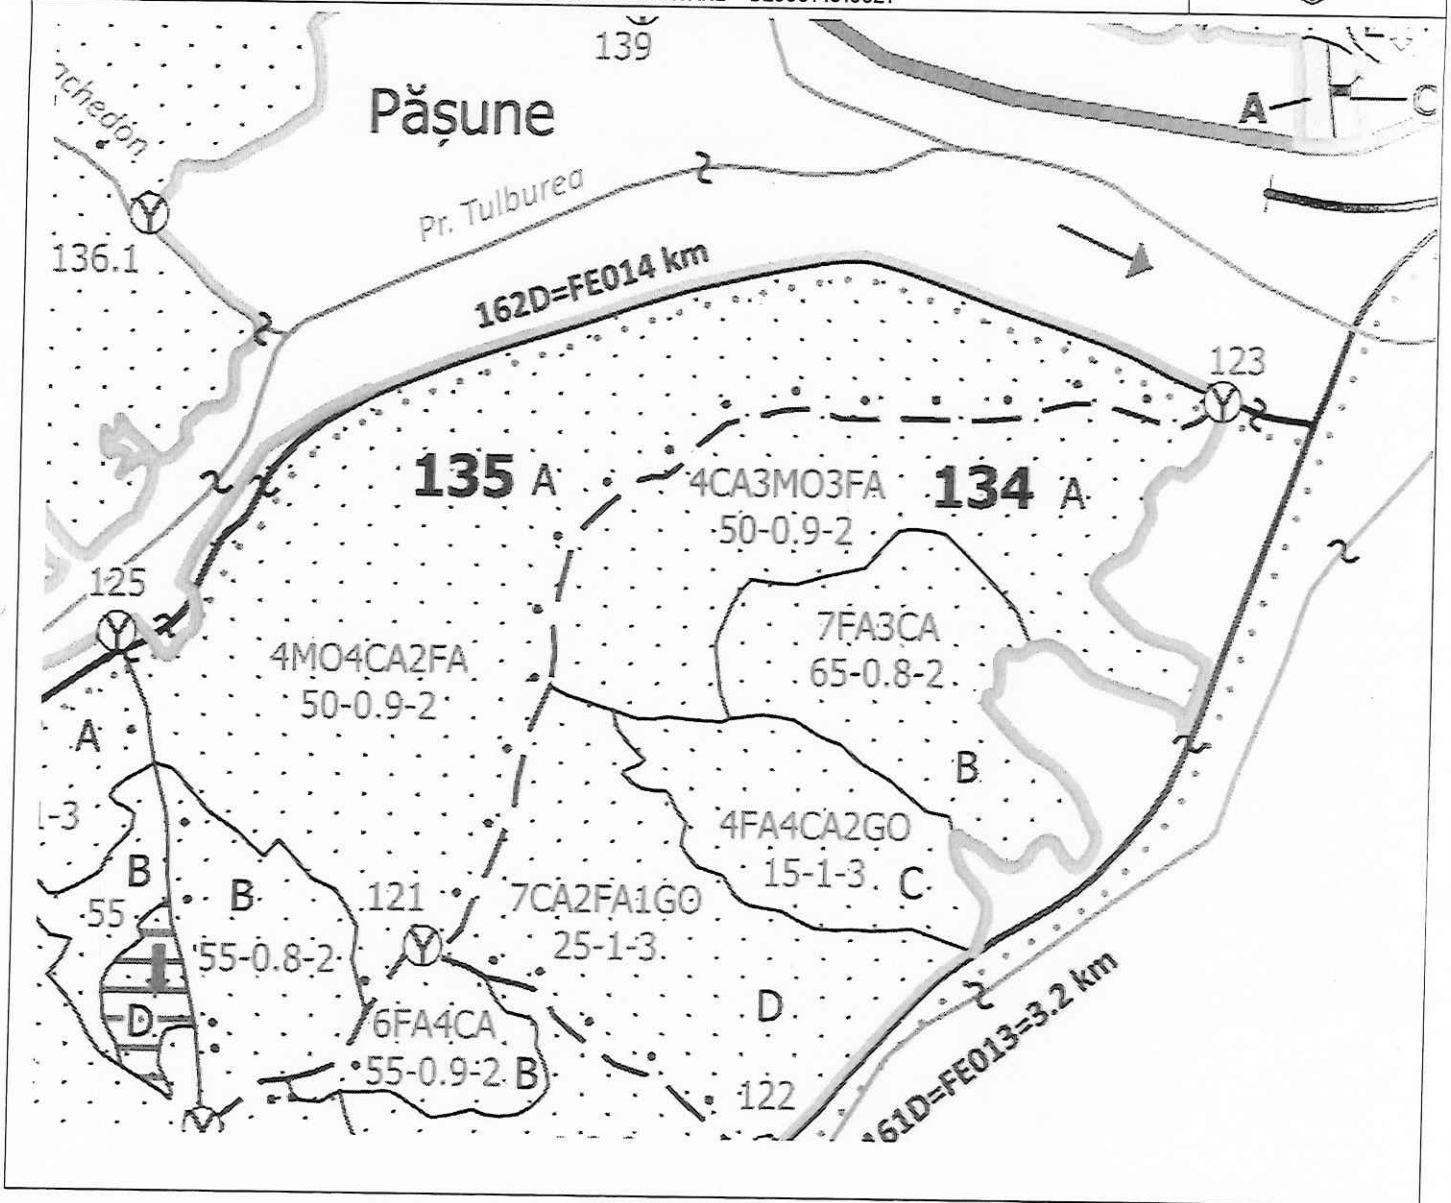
139

Pășune

A
C

nchedon

Pr. Tulburea

136.1

162D=FE014 km

123

135 A

4CA3MO3FA
50-0.9-2

134 A

125

7FA3CA
65-0.8-2

4MO4CA2FA
50-0.9-2

A

B

-3

4FA4CA2GO
15-1-3

C

B

55

B

121

7CA2FA1GO
25-1-3

55-0.8-2

D

D

6FA4CA
55-0.9-2 B

122

61D=FE013=3.2 km